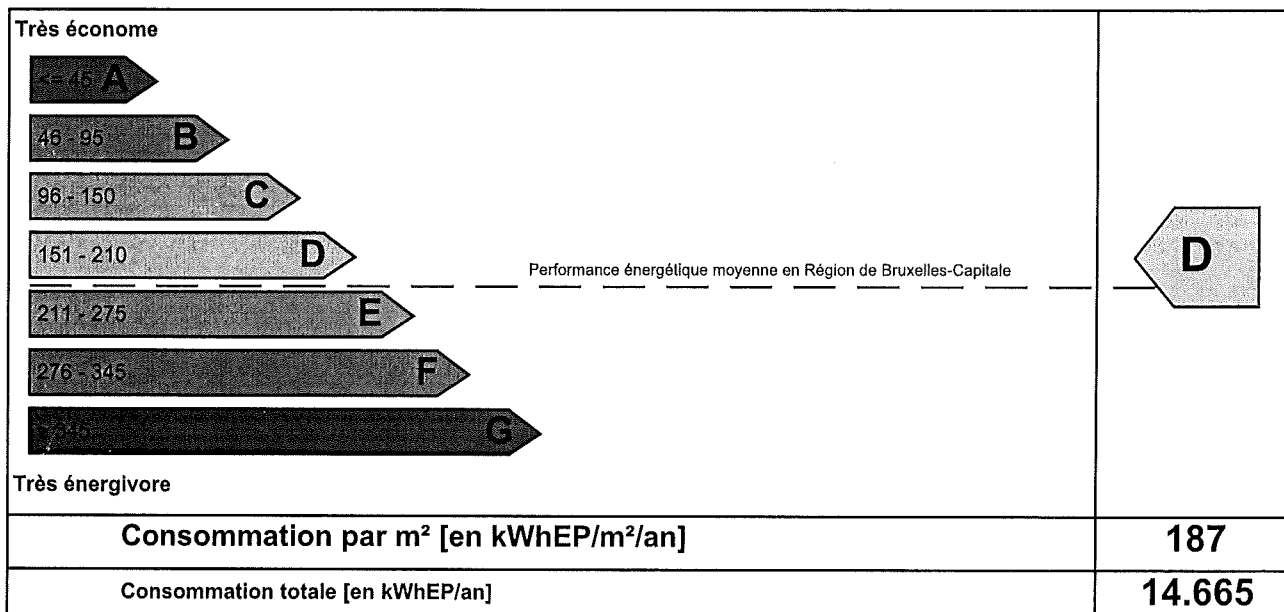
Très économe

<= 45 A

46 - 95 B

96 - 150 C

151 - 210 D

Performance énergétique moyenne en Région de Bruxelles-Capitale

211 - 275 E

276 - 345 F

> 345 G

Très énergivore

D

| Consommation par m² [en kWhEP/m²/an] | 187 |
|---|---|
| Consommation totale [en kWhEP/an] | 14.665 |